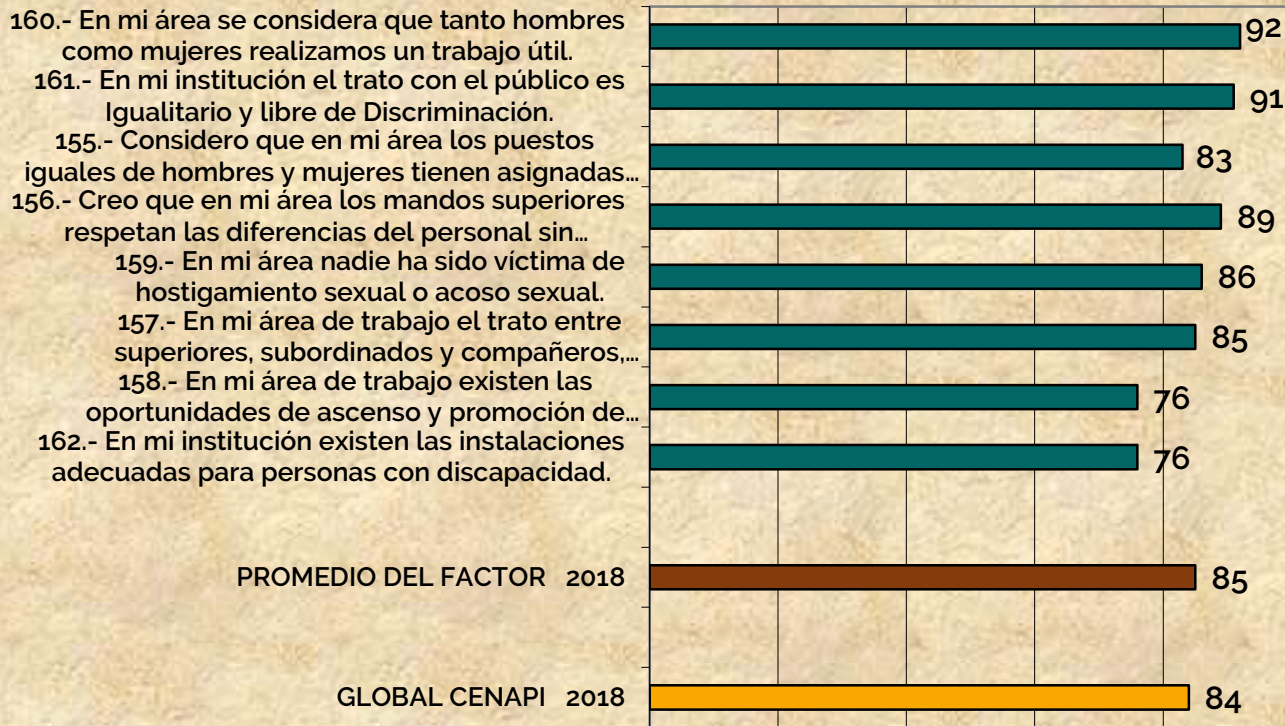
160.- En mi área se considera que tanto hombres como mujeres realizamos un trabajo útil.
92

161.- En mi institución el trato con el público es Igualitario y libre de Discriminación.
91

155.- Considero que en mi área los puestos iguales de hombres y mujeres tienen asignadas…
83

156.- Creo que en mi área los mandos superiores respetan las diferencias del personal sin…
89

159.- En mi área nadie ha sido víctima de hostigamiento sexual o acoso sexual.
86

157.- En mi área de trabajo el trato entre superiores, subordinados y compañeros,…
85

158.- En mi área de trabajo existen las oportunidades de ascenso y promoción de…
76

162.- En mi institución existen las instalaciones adecuadas para personas con discapacidad.
76

PROMEDIO DEL FACTOR 2018
85

GLOBAL CENAPI 2018
84